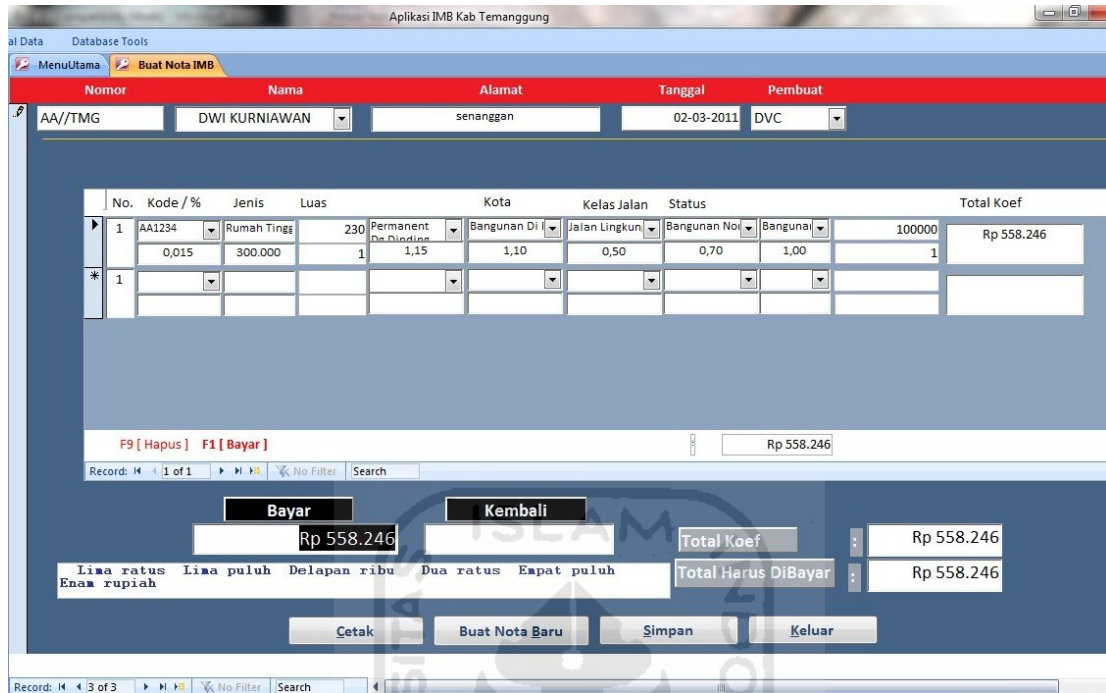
Aplikasi IMB Kab Temanggung

al Data Database Tools

MenuUtama Buat Nota IMB

| Nomor | Nama | Alamat | Tanggal | Pembuat |
|---|---|---|---|---|
| AA//TMG | DWI KURNIAWAN | senanggan | 02-03-2011 | DVC |

| No. | Kode / % | Jenis | Luas | | Kota | Kelas Jalan | Status | | | Total Koef |
|---|---|---|---|---|---|---|---|---|---|---|
| 1 | AA1234 | Rumah Tingg | 230 | Permanent Dg Dinding | Bangunan Di I | Jalan Lingkun | Bangunan No | Bangunai | 100000 | Rp 558.246 |
| | 0,015 | 300.000 | 1 | 1,15 | 1,10 | 0,50 | 0,70 | 1,00 | 1 | |
| 1 | | | | | | | | | | |

F9 [ Hapus ] F1 [ Bayar ]

Rp 558.246

Record: 1 of 1 No Filter Search

Bayar

Kembali

Rp 558.246

Total Koef : Rp 558.246

Total Harus DiBayar : Rp 558.246

Lima ratus Lima puluh Delapan ribu Dua ratus Empat puluh Enam rupiah

Cetak Buat Nota Baru Simpan Keluar

Record: 3 of 3 No Filter Search